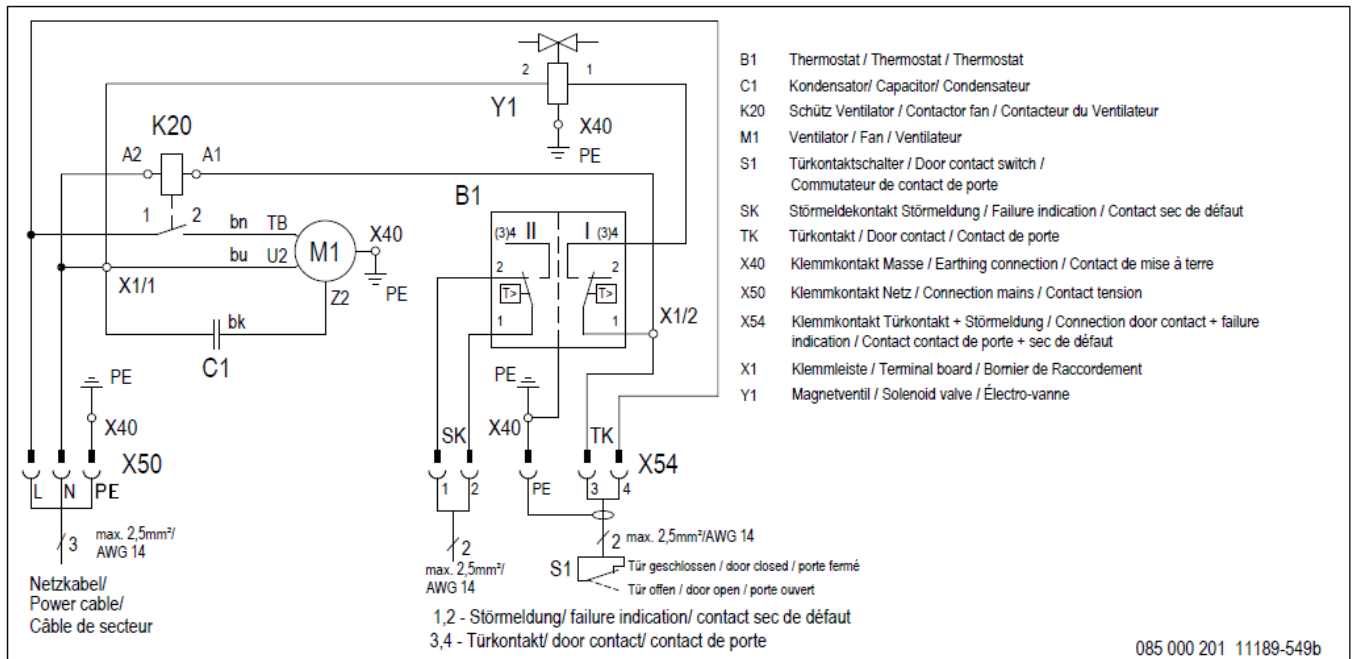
Y1
2
1
X40
PE
K20
A2
A1
1
2
bn
TB
bu
U2
M1
X40
PE
X1/1
Z2
bk
C1
B1
(3)4
II
I
(3)4
2
2
T>
T>
1
1
X1/2
PE
X40
SK
X40
TK
X54
PE
X40
X50
L
N
PE
3
max. 2,5mm²/ AWG 14
Netzkabel/ Power cable/ Câble de secteur
1
2
2
max. 2,5mm²/ AWG 14
PE
3
4
2
max. 2,5mm²/AWG 14
S1
Tür geschlossen / door closed / porte fermé
Tür offen / door open / porte ouvert
1,2 - Störmeldung/ failure indication/ contact sec de défaut
3,4 - Türkontakt/ door contact/ contact de porte

| | |
|---|---|
| B1 | Thermostat / Thermostat / Thermostat |
| C1 | Kondensator/ Capacitor/ Condensateur |
| K20 | Schütz Ventilator / Contactor fan / Contacteur du Ventilateur |
| M1 | Ventilator / Fan / Ventilateur |
| S1 | Türkontaktschalter / Door contact switch / Commutateur de contact de porte |
| SK | Störmeldekontakt Störmeldung / Failure indication / Contact sec de défaut |
| TK | Türkontakt / Door contact / Contact de porte |
| X40 | Klemmkontakt Masse / Earthing connection / Contact de mise à terre |
| X50 | Klemmkontakt Netz / Connection mains / Contact tension |
| X54 | Klemmkontakt Türkontakt + Störmeldung / Connection door contact + failure indication / Contact contact de porte + sec de défaut |
| X1 | Klemmleiste / Terminal board / Bornier de Raccordement |
| Y1 | Magnetventil / Solenoid valve / Électro-vanne |

085 000 201 11189-549b